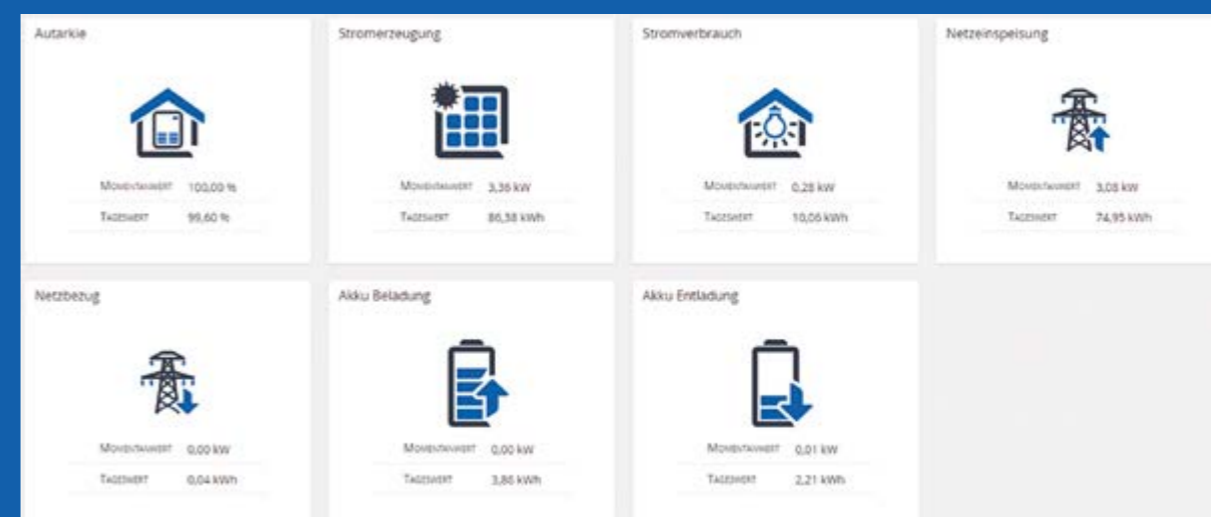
Autarkie

Momentanwert 100,00 %
Tageswert 99,60 %

Stromerzeugung

Momentanwert 3,36 kW
Tageswert 86,38 kWh

Stromverbrauch

Momentanwert 0,28 kW
Tageswert 10,06 kWh

Netzeinspeisung

Momentanwert 3,08 kW
Tageswert 74,95 kWh

Netzbezug

Momentanwert 0,00 kW
Tageswert 0,04 kWh

Akku Beladung

Momentanwert 0,00 kW
Tageswert 3,86 kWh

Akku Entladung

Momentanwert 0,01 kW
Tageswert 2,21 kWh